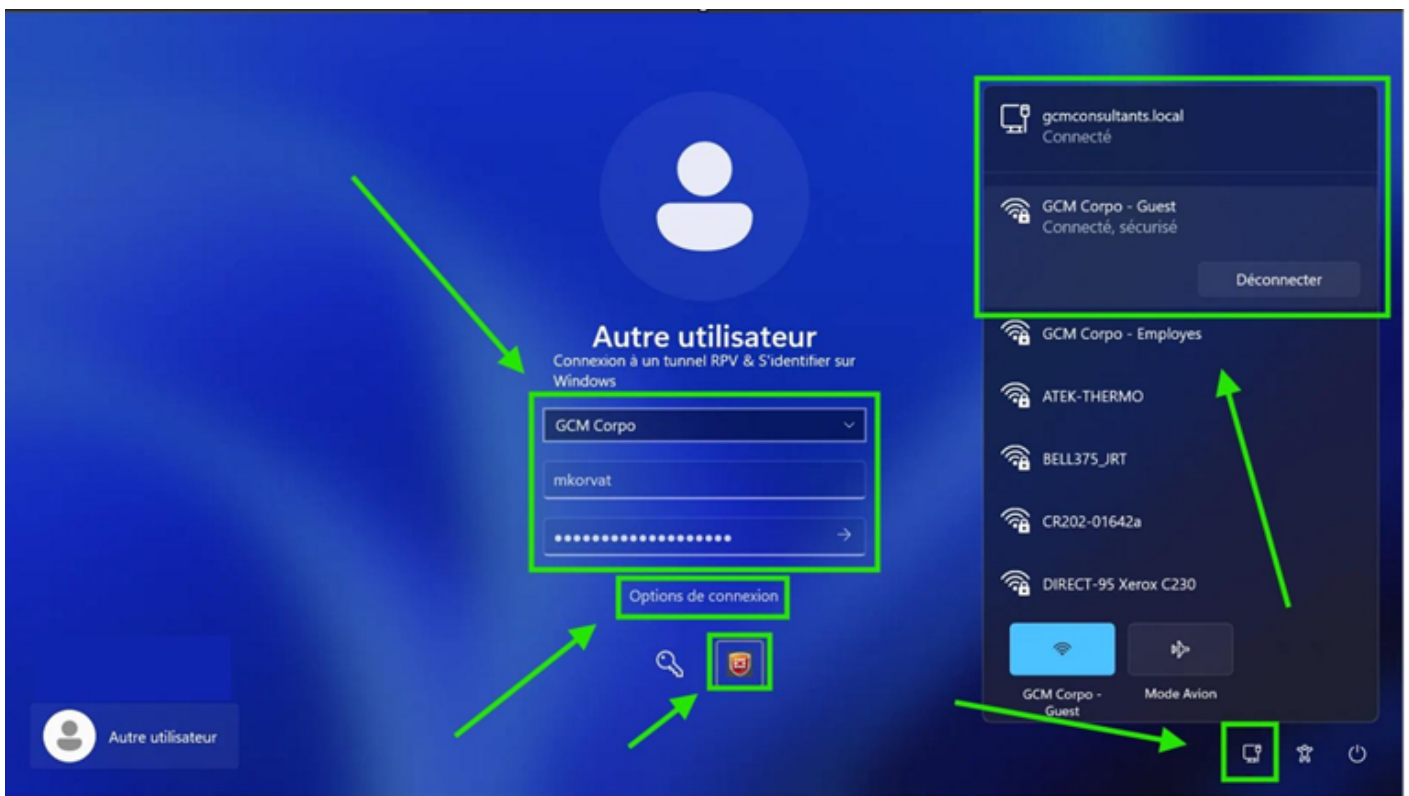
Autre utilisateur
Connexion à un tunnel RPV & S'identifier sur Windows

GCM Corpo
mkorvat
•••••••••••••••••••

Options de connexion

Autre utilisateur

gcmconsultants.local
Connecté

GCM Corpo - Guest
Connecté, sécurisé

Déconnecter

GCM Corpo - Employes

ATEK-THERMO

BELL375_JRT

CR202-01642a

DIRECT-95 Xerox C230

GCM Corpo - Guest

Mode Avion